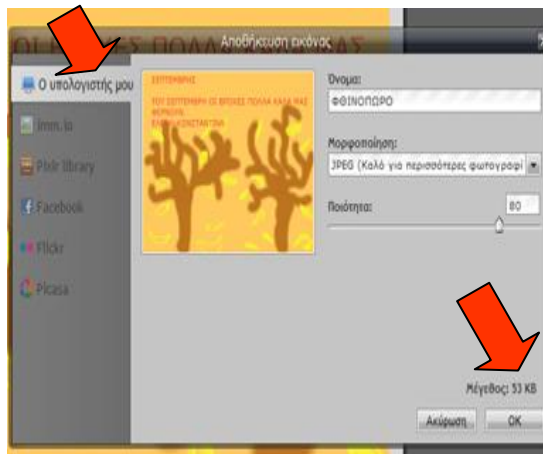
Αποθήκευση εικόνας

Ο υπολογιστής μου
Imm.io
Pixlr library
Facebook
Flickr
Picasa

ΣΕΠΤΕΜΒΡΙΟΣ
ΤΟΥ ΣΕΠΤΕΜΒΡΗ ΟΙ ΒΡΟΧΕΣ ΠΟΛΛΑ ΚΑΛΑ ΜΑΣ ΦΕΡΝΟΥΝ
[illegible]

Όνομα:
ΦΘΙΝΟΠΩΡΟ

Μορφοποίηση:
JPEG (Καλό για περισσότερες φωτογραφί

Ποιότητα:
80

Μέγεθος: 53 KB

Ακύρωση
OK